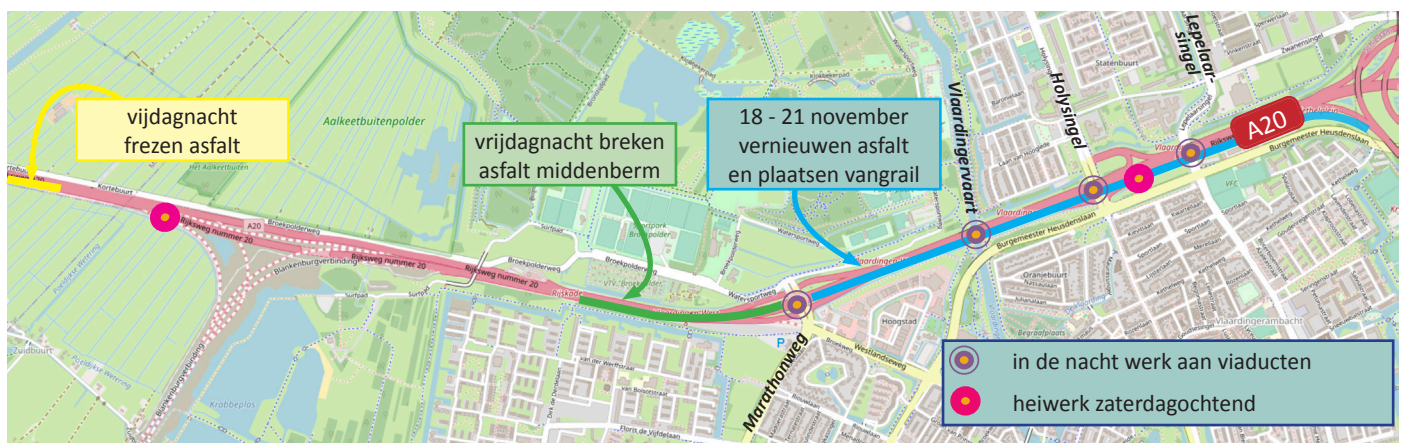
vijdagnacht frezen asfalt

vrijdagnacht breken asfalt middenberm

18 - 21 november vernieuwen asfalt en plaatsen vangrail

A20

Lepelaarsingel

Holysingel

Vlaardingervaart

Marathonweg

in de nacht werk aan viaducten

heiwerk zaterdagochtend

Aalkeetbuitenpolder

Het Aalkeetbuiten

Kortebuurt

Rijksweg nummer 20

Broekpolderweg

Blankenburgverbinding

Surfpad

Rijkskade

Watersportweg

Burgemeester Heusdenslaan

Hoogstad

Westlandseweg

Oranjebuurt

Statenbuurt

Zuidbuurt

Krabbeplas

Vlaardingerambacht

Vlaardingen

VTV

Sportpark Broekpolder

P